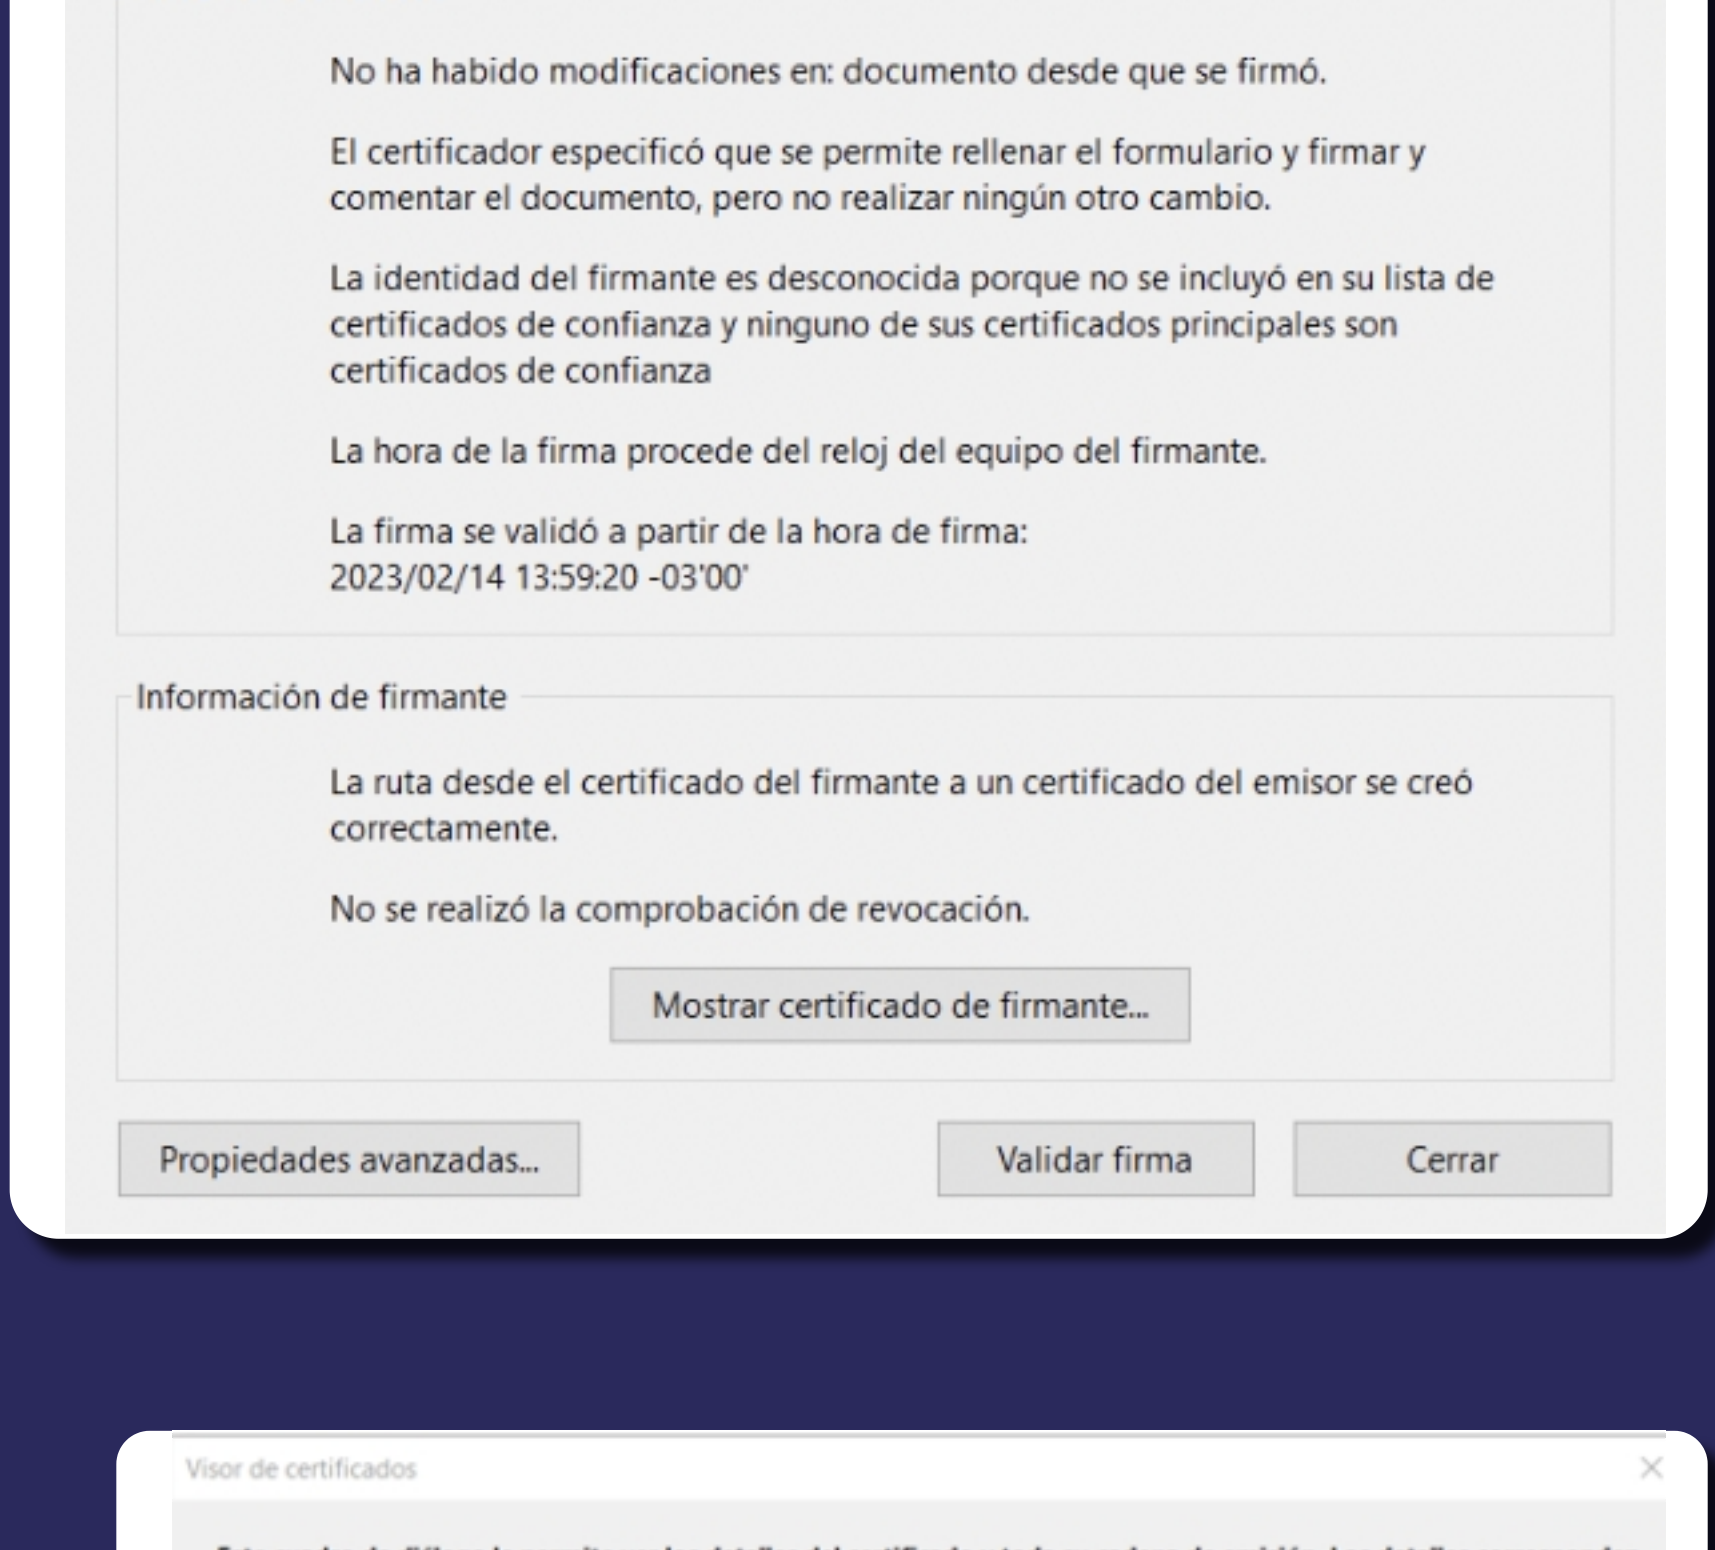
No ha habido modificaciones en: documento desde que se firmó.

El certificador especificó que se permite rellenar el formulario y firmar y comentar el documento, pero no realizar ningún otro cambio.

La identidad del firmante es desconocida porque no se incluyó en su lista de certificados de confianza y ninguno de sus certificados principales son certificados de confianza

La hora de la firma procede del reloj del equipo del firmante.

La firma se validó a partir de la hora de firma:
2023/02/14 13:59:20 -03'00'

Información de firmante

La ruta desde el certificado del firmante a un certificado del emisor se creó correctamente.

No se realizó la comprobación de revocación.

Mostrar certificado de firmante...

Propiedades avanzadas...

Validar firma

Cerrar

Visor de certificados

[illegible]